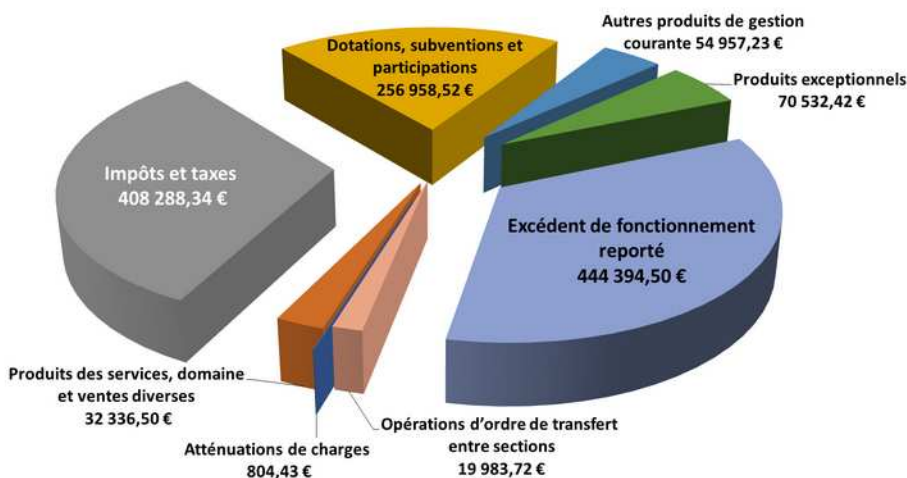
Dotations, subventions et participations
256 958,52 €

Autres produits de gestion courante 54 957,23 €

Produits exceptionnels
70 532,42 €

Impôts et taxes
408 288,34 €

Excédent de fonctionnement reporté
444 394,50 €

Produits des services, domaine et ventes diverses
32 336,50 €

Opérations d'ordre de transfert entre sections
19 983,72 €

Atténuations de charges
804,43 €